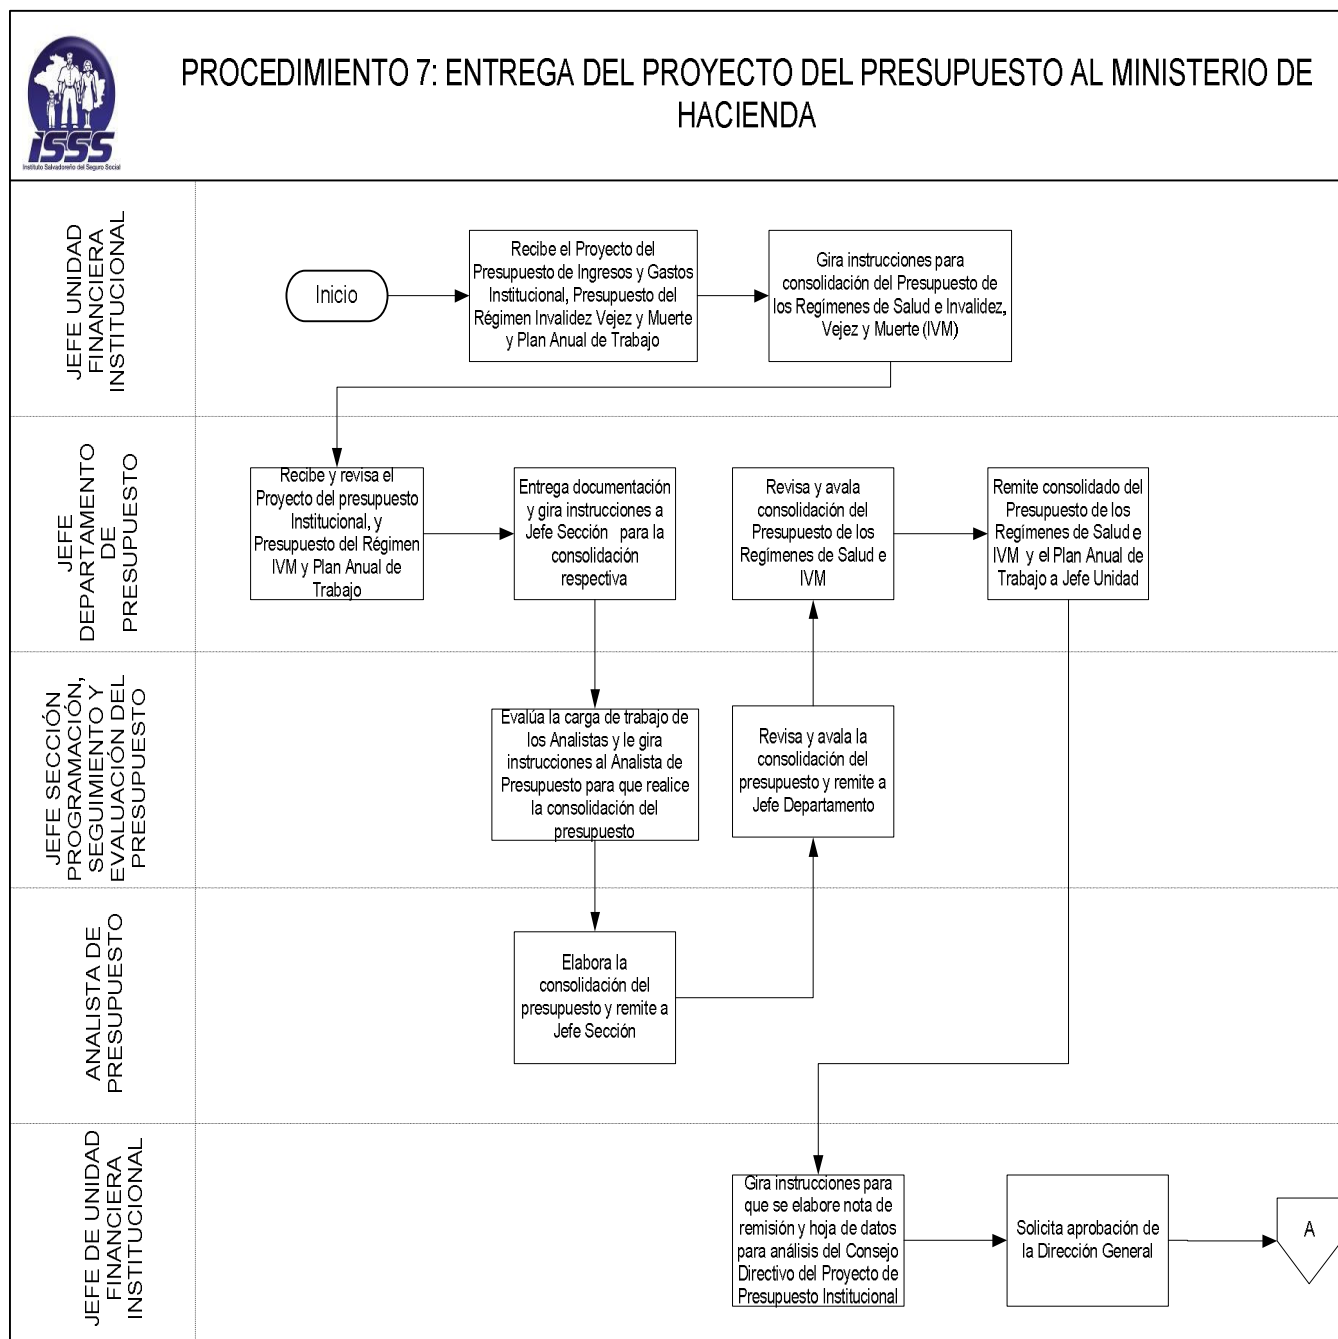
ISSS
Instituto Salvadoreño del Seguro Social

PROCEDIMIENTO 7: ENTREGA DEL PROYECTO DEL PRESUPUESTO AL MINISTERIO DE HACIENDA

JEFE UNIDAD FINANCIERA INSTITUCIONAL

Inicio

Recibe el Proyecto del Presupuesto de Ingresos y Gastos Institucional, Presupuesto del Régimen Invalidez Vejez y Muerte y Plan Anual de Trabajo

Gira instrucciones para consolidación del Presupuesto de los Regímenes de Salud e Invalidez, Vejez y Muerte (IVM)

JEFE DEPARTAMENTO DE PRESUPUESTO

Recibe y revisa el Proyecto del presupuesto Institucional, y Presupuesto del Régimen IVM y Plan Anual de Trabajo

Entrega documentación y gira instrucciones a Jefe Sección para la consolidación respectiva

Revisa y avala consolidación del Presupuesto de los Regímenes de Salud e IVM

Remite consolidado del Presupuesto de los Regímenes de Salud e IVM y el Plan Anual de Trabajo a Jefe Unidad

JEFE SECCIÓN PROGRAMACIÓN, SEGUIMIENTO Y EVALUACIÓN DEL PRESUPUESTO

Evalúa la carga de trabajo de los Analistas y le gira instrucciones al Analista de Presupuesto para que realice la consolidación del presupuesto

Revisa y avala la consolidación del presupuesto y remite a Jefe Departamento

ANALISTA DE PRESUPUESTO

Elabora la consolidación del presupuesto y remite a Jefe Sección

JEFE DE UNIDAD FINANCIERA INSTITUCIONAL

Gira instrucciones para que se elabore nota de remisión y hoja de datos para análisis del Consejo Directivo del Proyecto de Presupuesto Institucional

Solicita aprobación de la Dirección General

A